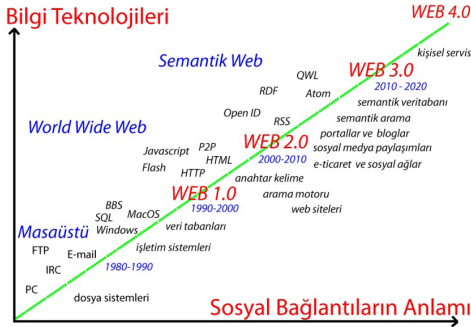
Bilgi Teknolojileri

WEB 4.0
kişisel servis

Semantik Web

QWL
RDF
Atom
WEB 3.0
2010 - 2020
semantik veritabanı
Open ID
RSS
semantik arama

World Wide Web

portallar ve bloglar
sosyal medya paylaşımları
e-ticaret ve sosyal ağlar

Javascript
P2P
HTML
WEB 2.0
2000-2010
Flash
HTTP
anahtar kelime
arama motoru
web siteleri

BBS
SQL
MacOS
Windows
WEB 1.0
1990-2000
veri tabanları

Masaüstü

FTP
E-mail
işletim sistemleri
IRC
1980-1990
PC
dosya sistemleri

Sosyal Bağlantıların Anlamı